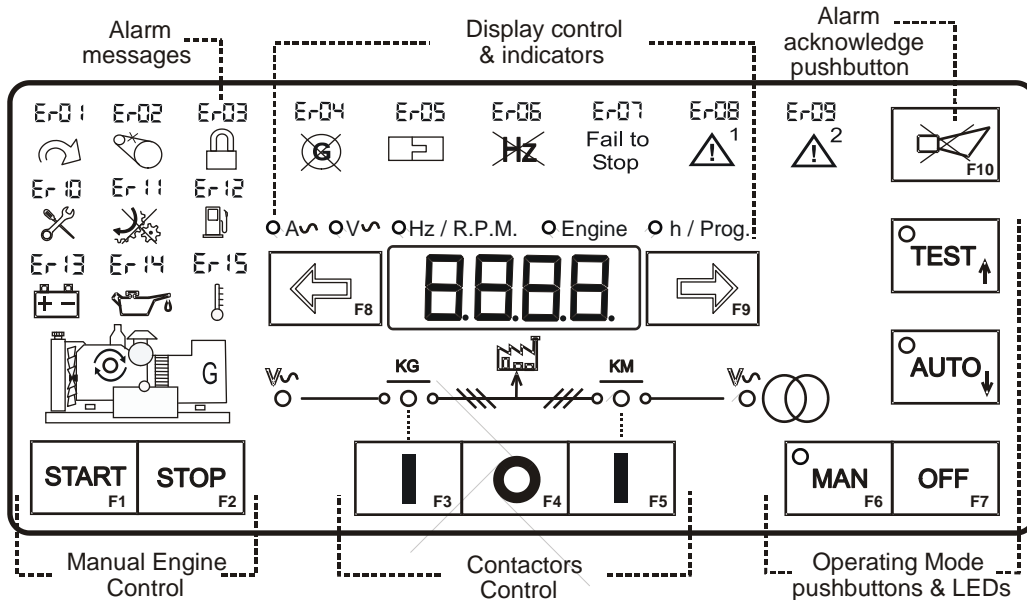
Alarm messages

Display control & indicators

Alarm acknowledge pushbutton

Er01 Er02 Er03

Er04 Er05 Er06 Er07 Er08 Er09

Fail to Stop

1

2

F10

Er10 Er11 Er12

A V Hz / R.P.M. Engine h / Prog.

Er13 Er14 Er15

F8

8.8.8.8.

F9

TEST

AUTO

G

KG

KM

START F1

STOP F2

F3

F4

F5

MAN F6

OFF F7

Manual Engine Control

Contactors Control

Operating Mode pushbuttons & LEDs